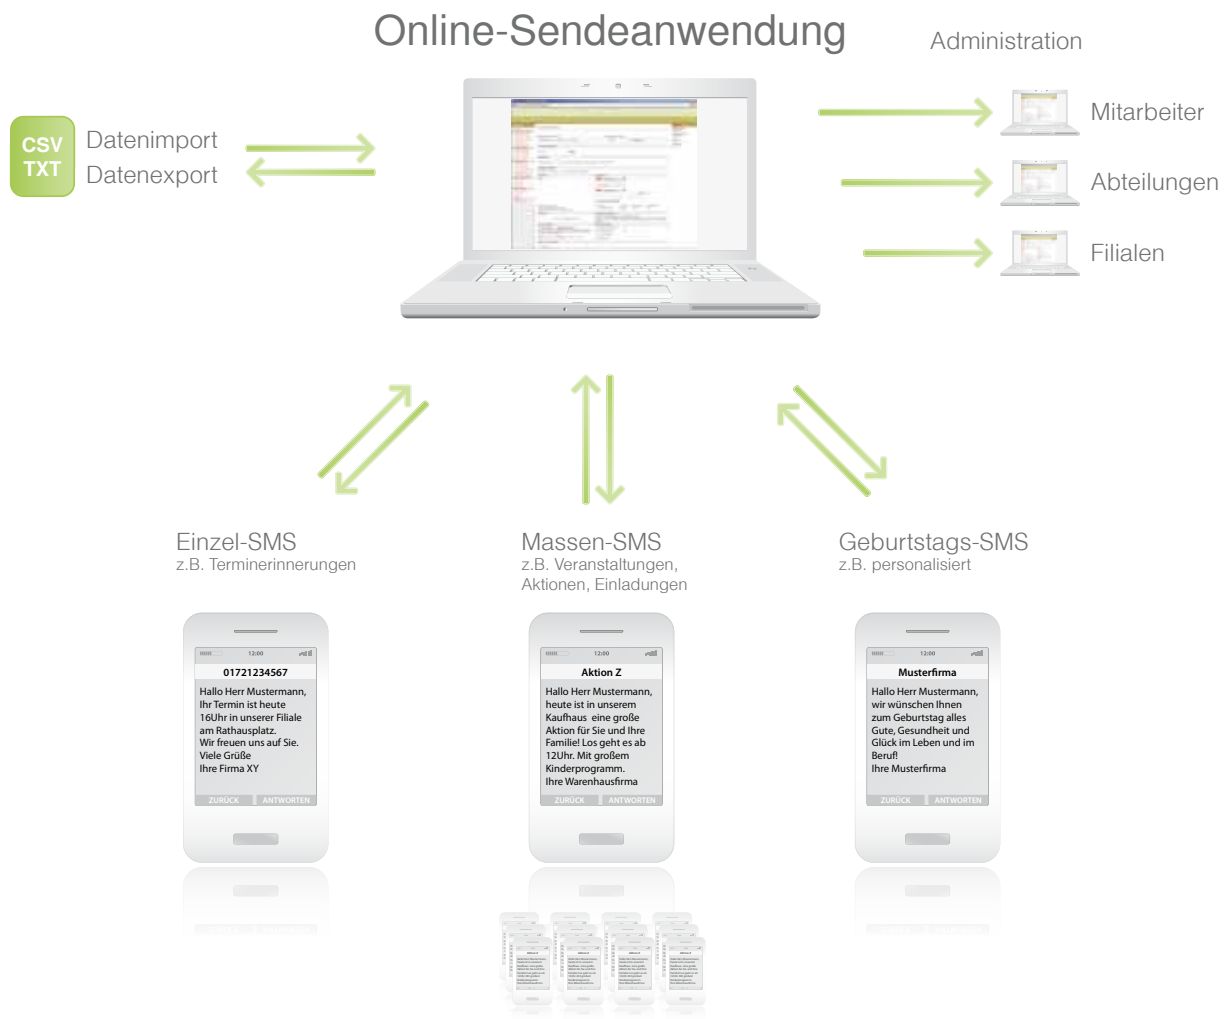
Online-Sendeanwendung

Administration

CSV
TXT

Datenimport
Datenexport

Mitarbeiter

Abteilungen

Filialen

Einzel-SMS
z.B. Terminerinnerungen

Massen-SMS
z.B. Veranstaltungen, Aktionen, Einladungen

Geburtstags-SMS
z.B. personalisiert

12:00
01721234567
Hallo Herr Mustermann, Ihr Termin ist heute 16Uhr in unserer Filiale am Rathausplatz.
Wir freuen uns auf Sie.
Viele Grüße
Ihre Firma XY
ZURÜCK ANTWORTEN

12:00
Aktion Z
Hallo Herr Mustermann, heute ist in unserem Kaufhaus eine große Aktion für Sie und Ihre Familie! Los geht es ab 12Uhr. Mit großem Kinderprogramm.
Ihre Warenhausfirma
ZURÜCK ANTWORTEN

12:00
Musterfirma
Hallo Herr Mustermann, wir wünschen Ihnen zum Geburtstag alles Gute, Gesundheit und Glück im Leben und im Beruf!
Ihre Musterfirma
ZURÜCK ANTWORTEN